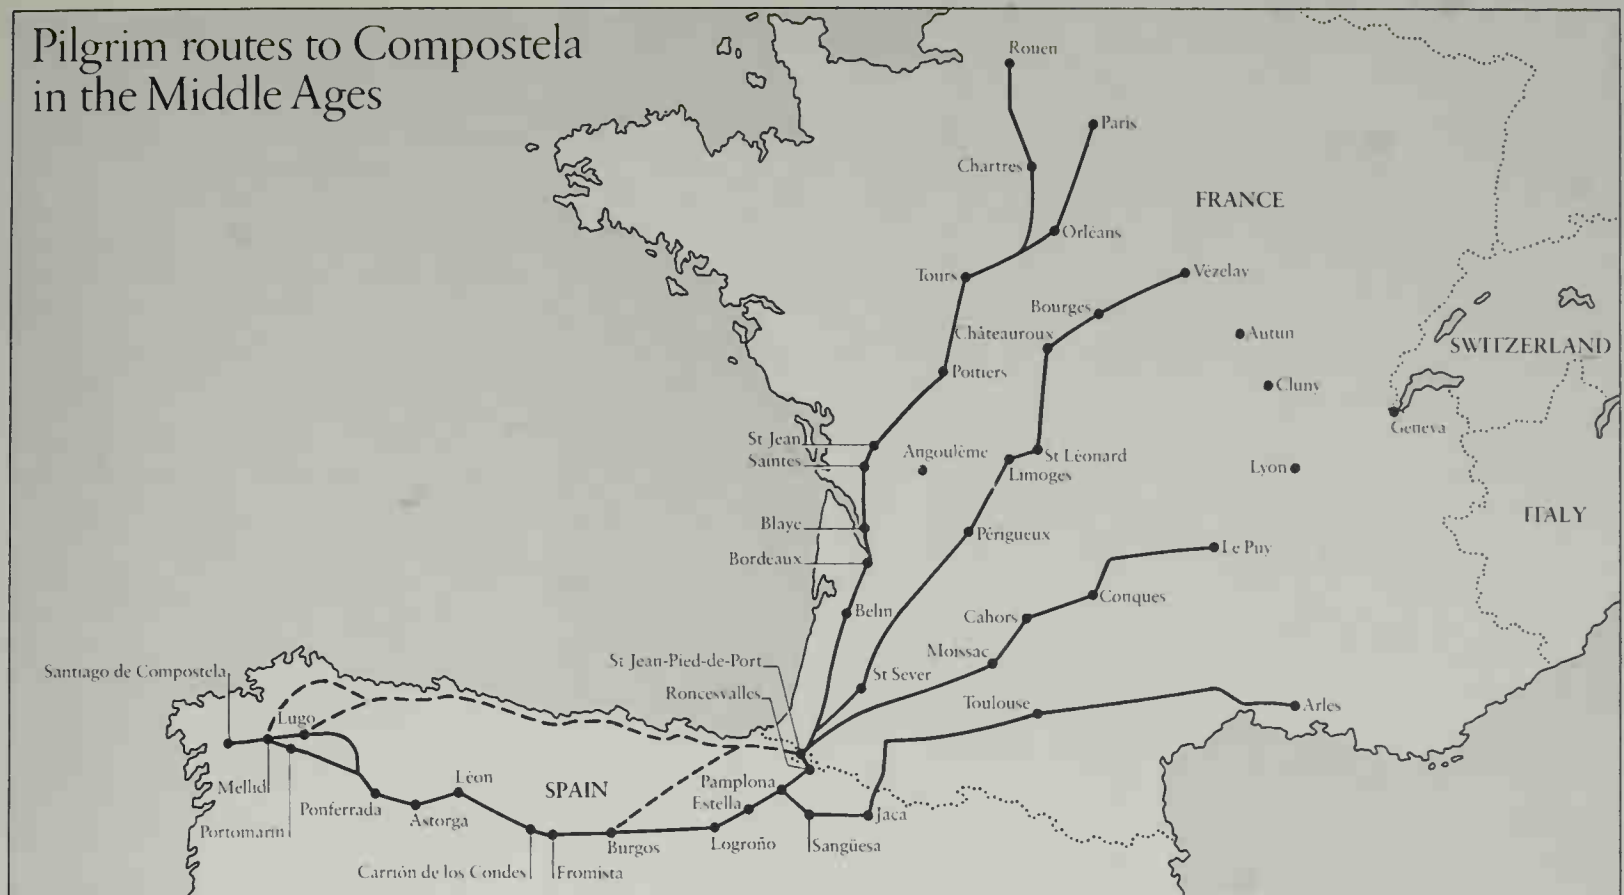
Pilgrim routes to Compostela in the Middle Ages

Rouen
Paris
Chartres
FRANCE
Orléans
Tours
Vézelay
Bourges
Châteauroux
Autun
SWITZERLAND
Poitiers
Cluny
Geneva
St Jean
Saintes
Angoulême
St Léonard
Limoges
Lyon
Blaye
ITALY
Périgueux
Bordeaux
Le Puy
Belin
Conques
Cahors
Moissac
St Jean-Pied-de-Port
St Sever
Santiago de Compostela
Roncesvalles
Toulouse
Arles
Lugo
Léon
SPAIN
Pamplona
Mellid
Estella
Ponferrada
Astorga
Jaca
Portomarin
Logroño
Burgos
Sangüesa
Carrión de los Condes
Fromista